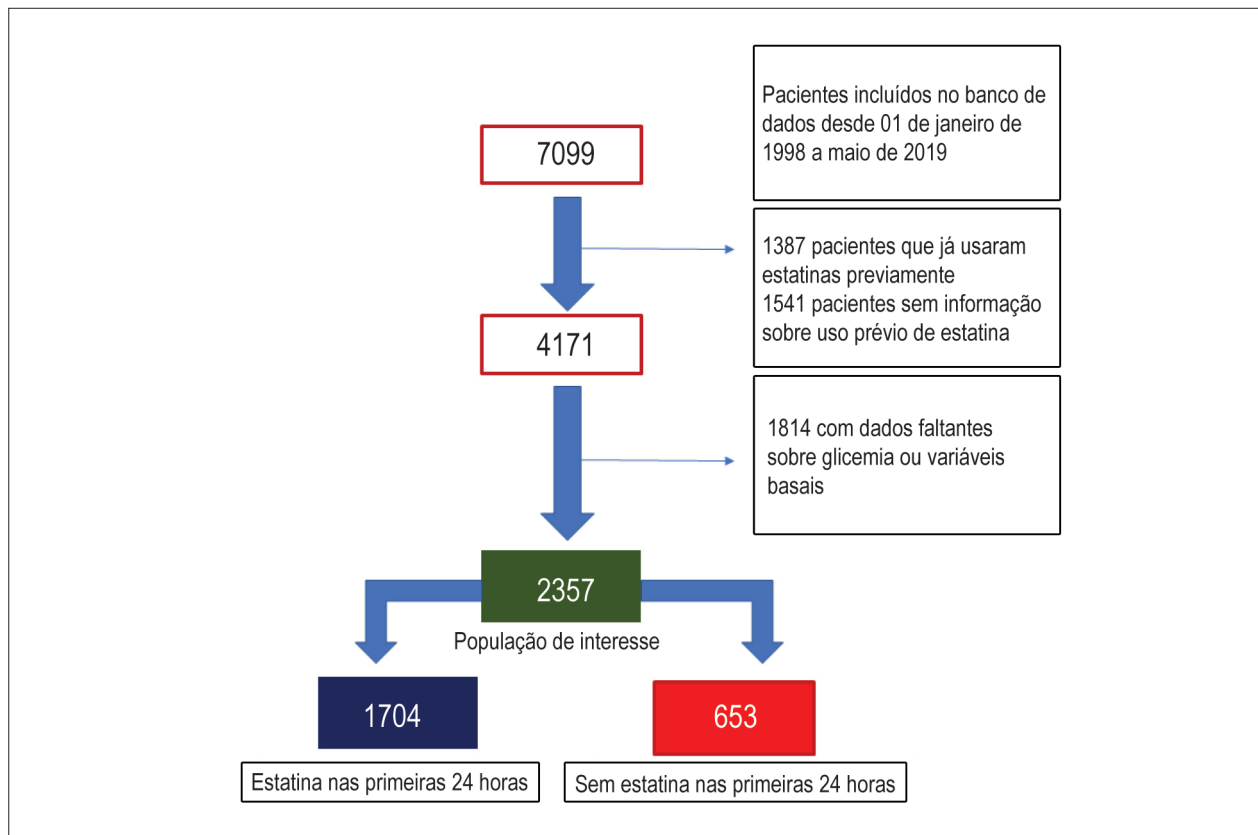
7099

Pacientes incluídos no banco de dados desde 01 de janeiro de 1998 a maio de 2019

1387 pacientes que já usaram estatinas previamente
1541 pacientes sem informação sobre uso prévio de estatina

4171

1814 com dados faltantes sobre glicemia ou variáveis basais

2357

População de interesse

1704

Estatina nas primeiras 24 horas

653

Sem estatina nas primeiras 24 horas